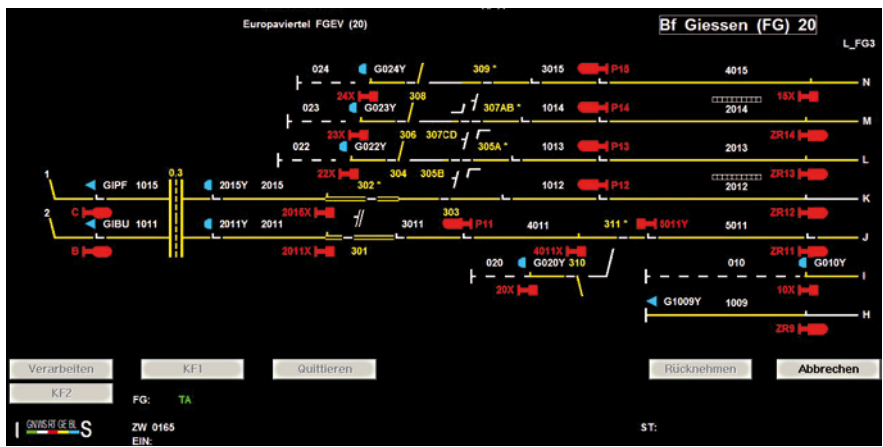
Europaviertel FGEV (20)

Bf Giessen (FG) 20

L_FG3

024 G024Y 309 * 3015 P15 4015 N

24X G023Y 308 023 307AB * 1014 P14 2014 15X M

23X 306 307CD 022 G022Y 305A * 1013 P13 2013 ZR14 L

1 GIPF 1015 0.3 2015Y 2015 22X 304 305B 302 * 1012 P12 2012 ZR13 K

2 C GIBU 1011 2011Y 2011 2015X 303 3011 P11 4011 311 * 5011Y 5011 ZR12 J

B 2011X 301 4011X ZR11

020 G020Y 310 010 G010Y I

20X 10X

G1009Y 1009 H

ZR9

Verarbeiten KF1 Quittieren Rücknehmen Abbrechen

KF2 FG: TA

GNWSRTGEBL S

ZW 0165
EIN:

ST: